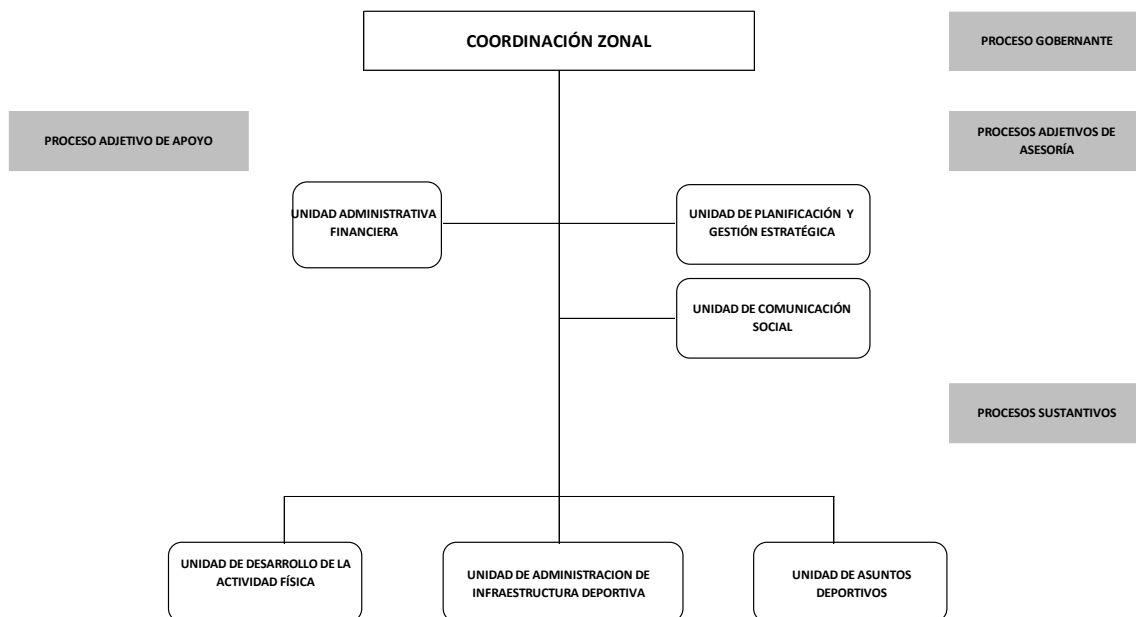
COORDINACIÓN ZONAL

PROCESO GOBERNANTE

PROCESO ADJETIVO DE APOYO

PROCESOS ADJETIVOS DE ASESORÍA

UNIDAD ADMINISTRATIVA FINANCIERA

UNIDAD DE PLANIFICACIÓN Y GESTIÓN ESTRATÉGICA

UNIDAD DE COMUNICACIÓN SOCIAL

PROCESOS SUSTANTIVOS

UNIDAD DE DESARROLLO DE LA ACTIVIDAD FÍSICA

UNIDAD DE ADMINISTRACION DE INFRAESTRUCTURA DEPORTIVA

UNIDAD DE ASUNTOS DEPORTIVOS